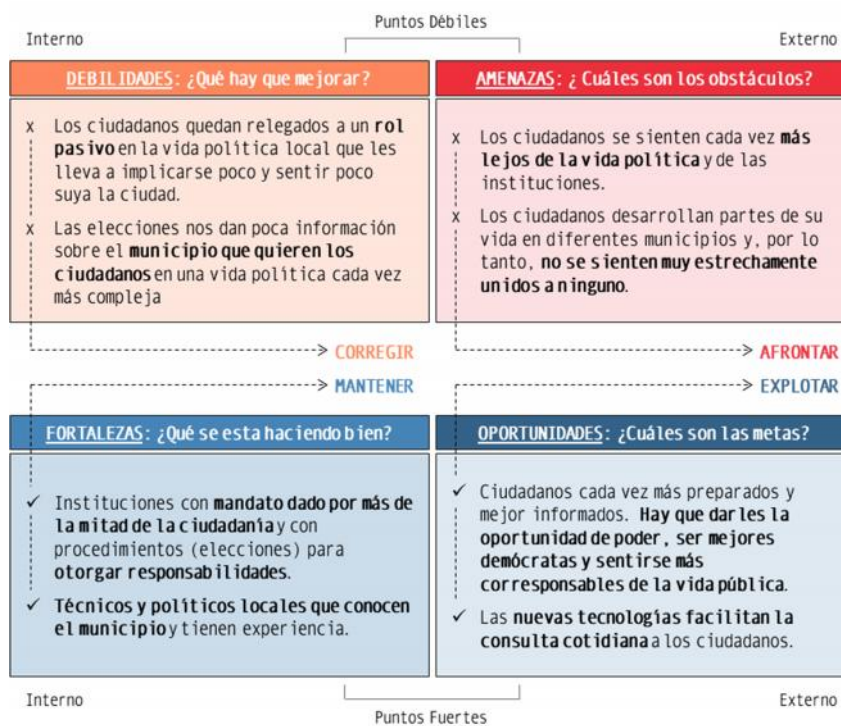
Puntos Débiles

Interno

Externo

DEBILIDADES: ¿Qué hay que mejorar?

x Los ciudadanos quedan relegados a un rol pasivo en la vida política local que les lleva a implicarse poco y sentir poco suya la ciudad.

x Las elecciones nos dan poca información sobre el municipio que quieren los ciudadanos en una vida política cada vez más compleja

AMENAZAS: ¿ Cuáles son los obstáculos?

x Los ciudadanos se sienten cada vez más lejos de la vida política y de las instituciones.

x Los ciudadanos desarrollan partes de su vida en diferentes municipios y, por lo tanto, no se sienten muy estrechamente unidos a ninguno.

CORREGIR

AFRONTAR

MANTENER

EXPLOTAR

FORTALEZAS: ¿Qué se esta haciendo bien?

✓ Instituciones con mandato dado por más de la mitad de la ciudadanía y con procedimientos (elecciones) para otorgar responsabilidades.

✓ Técnicos y políticos locales que conocen el municipio y tienen experiencia.

OPORTUNIDADES: ¿Cuáles son las metas?

✓ Ciudadanos cada vez más preparados y mejor informados. Hay que darles la oportunidad de poder, ser mejores demócratas y sentirse más corresponsables de la vida pública.

✓ Las nuevas tecnologías facilitan la consulta cotidiana a los ciudadanos.

Interno

Externo

Puntos Fuertes